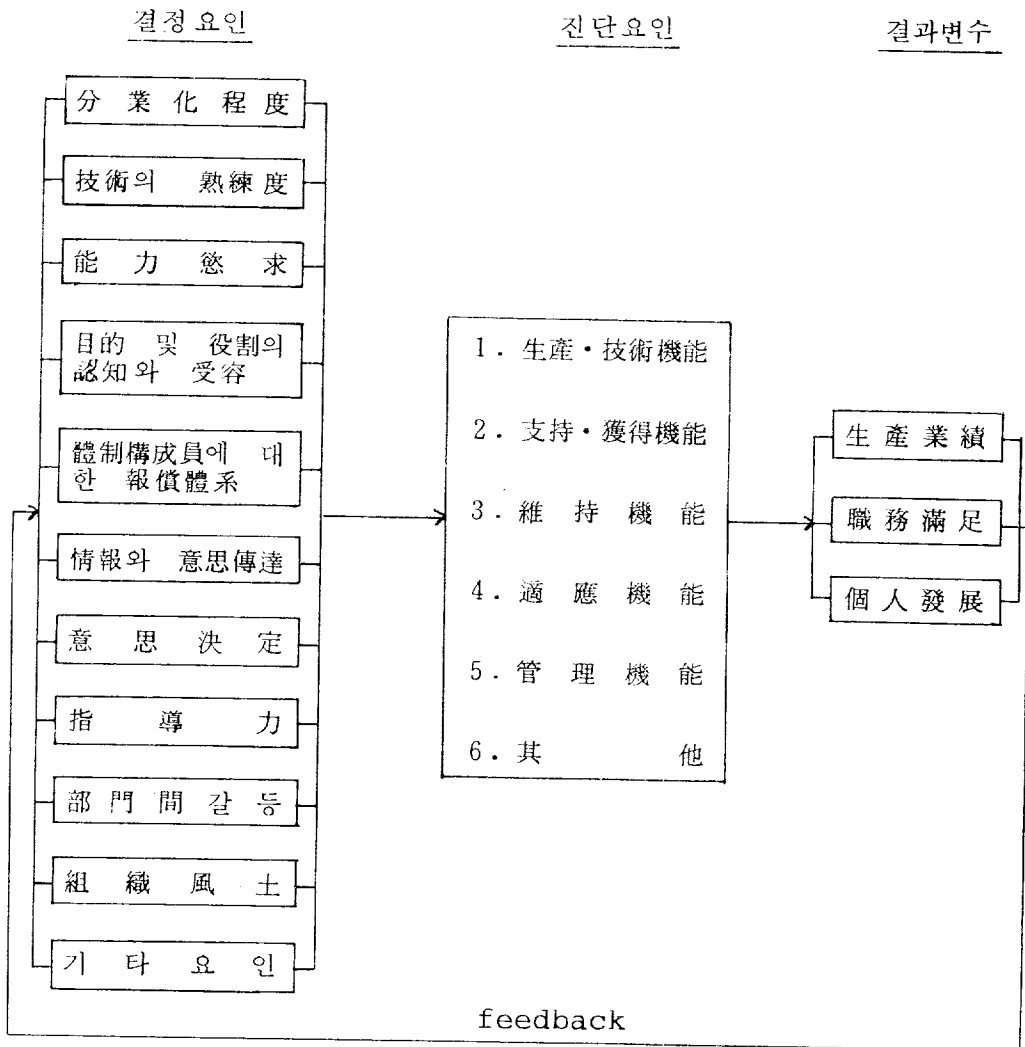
결정요인

진단요인

결과변수

分業化程度

技術의 熟練度

能力慾求

目的 및 役割의 認知와 受容

體制構成員에 대한 報償體系

情報와 意思傳達

意思決定

指導力

部門間갈등

組織風土

기타요인

1. 生産·技術機能

2. 支持·獲得機能

3. 維持機能

4. 適應機能

5. 管理機能

6. 其他

生産業績

職務滿足

個人發展

feedback